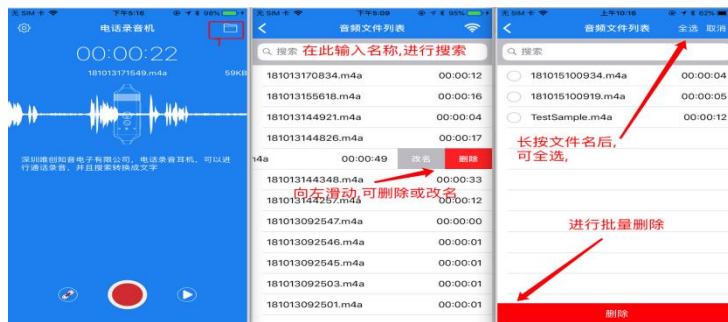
无SIM卡

98%

电话录音机

00:00:22

181013171549.m4a

59KB

深圳唯创知音电子有限公司，电话录音耳机，可以进行通话录音，并且搜索转换成文字

无SIM卡

下午5:09

95%

音频文件列表

搜索 在此输入名称,进行搜索

| | |
|---|---|
| 181013170834.m4a | 00:00:12 |
| 181013155618.m4a | 00:00:16 |
| 181013144921.m4a | 00:00:04 |
| 181013144826.m4a | 00:00:17 |
| 4a | 00:00:49 |
| 181013144348.m4a | 00:00:33 |
| 181013144257.m4a | 00:00:12 |
| 181013092547.m4a | 00:00:00 |
| 181013092546.m4a | 00:00:01 |
| 181013092545.m4a | 00:00:01 |
| 181013092503.m4a | 00:00:01 |
| 181013092501.m4a | 00:00:01 |

改名 删除

向左滑动,可删除或改名

无SIM卡

上午10:16

62%

音频文件列表

全选 取消

搜索

| | |
|---|---|
| 181015100934.m4a | 00:00:04 |
| 181015100919.m4a | 00:00:05 |
| TestSample.m4a | 00:00:12 |

长按文件名后,可全选,

进行批量删除

删除